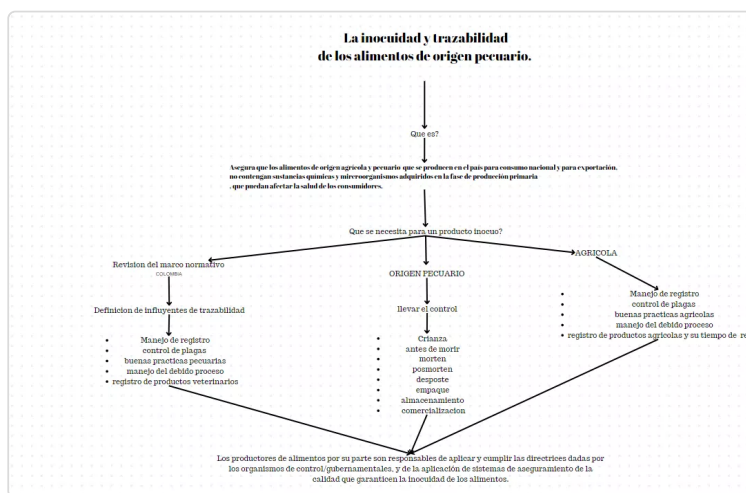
La inocuidad y trazabilidad
de los alimentos de origen pecuario.

Que es?

Asegura que los alimentos de origen agricola y pecuario que se producen en el país para consumo nacional y para exportación, no contengan sustancias químicas y microorganismos adquiridos en la fase de producción primaria , que puedan afectar la salud de los consumidores.

Que se necesita para un producto inocuo?

Revision del marco normativo
COLOMBIA

Definicion de infuyentes de trazabilidad

- Manejo de registro
- control de plagas
- buenas practicas pecuarias
- manejo del debido proceso
- registro de productos veterinarios

ORIGEN PECUARIO

llevar el control

- Crianza
- antes de morir
- morten
- posmorten
- desposte
- empaque
- almacenamiento
- comercializacion

AGRICOLA

- Manejo de registro
- control de plagas
- buenas practicas agricolas
- manejo del debido proceso
- registro de productos agricolas y su tiempo de re

Los productores de alimentos por su parte son responsables de aplicar y cumplir las directrices dadas por los organismos de control/gubernamentales, y de la aplicación de sistemas de aseguramiento de la calidad que garanticen la inocuidad de los alimentos.